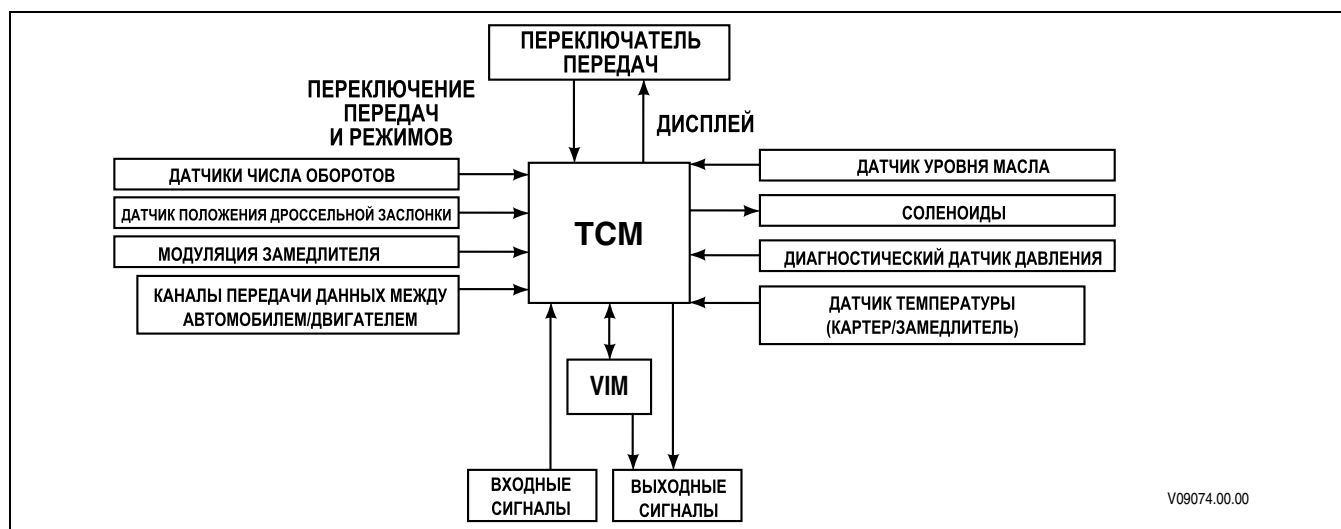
ПЕРЕКЛЮЧАТЕЛЬ ПЕРЕДАЧ

ПЕРЕКЛЮЧЕНИЕ ПЕРЕДАЧ И РЕЖИМОВ

ДИСПЛЕЙ

ДАТЧИКИ ЧИСЛА ОБОРОТОВ

ДАТЧИК ПОЛОЖЕНИЯ ДРОССЕЛЬНОЙ ЗАСЛОНКИ

МОДУЛЯЦИЯ ЗАМЕДЛИТЕЛЯ

КАНАЛЫ ПЕРЕДАЧИ ДАННЫХ МЕЖДУ АВТОМОБИЛЕМ/ДВИГАТЕЛЕМ

TCM

ДАТЧИК УРОВНЯ МАСЛА

СОЛЕНОИДЫ

ДИАГНОСТИЧЕСКИЙ ДАТЧИК ДАВЛЕНИЯ

ДАТЧИК ТЕМПЕРАТУРЫ (КАРТЕР/ЗАМЕДЛИТЕЛЬ)

VIM

ВХОДНЫЕ СИГНАЛЫ

ВЫХОДНЫЕ СИГНАЛЫ

V09074.00.00